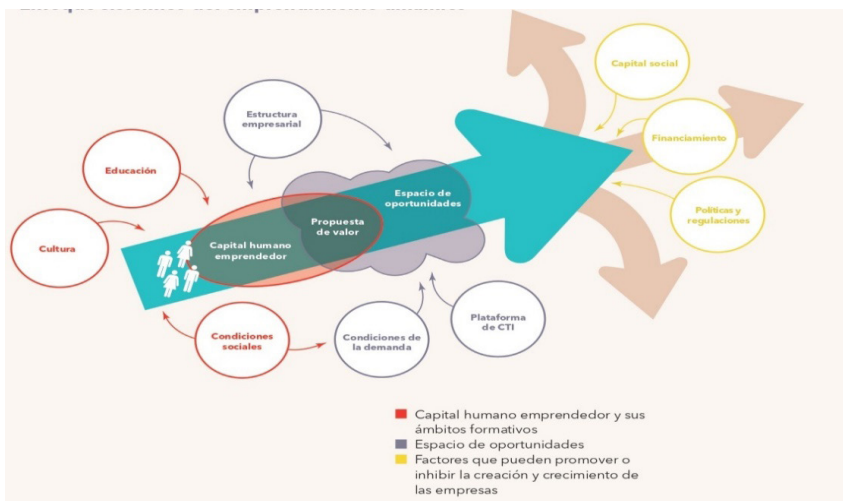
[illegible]

Estructura empresarial

Educación

Cultura

Capital humano emprendedor

Propuesta de valor

Espacio de oportunidades

Condiciones sociales

Condiciones de la demanda

Plataforma de CTI

Capital social

Financiamiento

Políticas y regulaciones

Capital humano emprendedor y sus ámbitos formativos
Espacio de oportunidades
Factores que pueden promover o inhibir la creación y crecimiento de las empresas